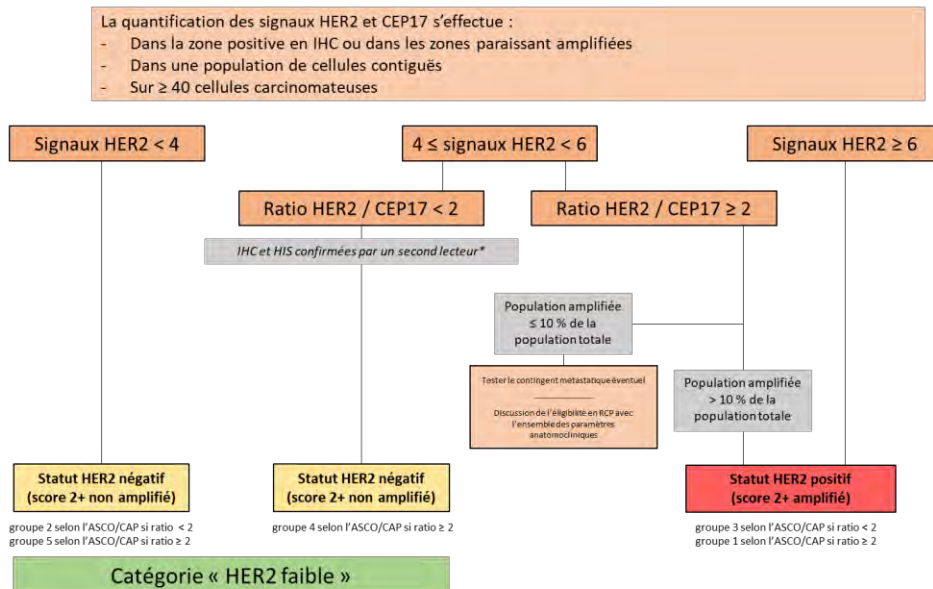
La quantification des signaux HER2 et CEP17 s'effectue :
- Dans la zone positive en IHC ou dans les zones paraissant amplifiées
- Dans une population de cellules contiguës
- Sur ≥ 40 cellules carcinomateuses

Signaux HER2 < 4

4 ≤ signaux HER2 < 6

Signaux HER2 ≥ 6

Ratio HER2 / CEP17 < 2

Ratio HER2 / CEP17 ≥ 2

IHC et HIS confirmées par un second lecteur*

Population amplifiée ≤ 10 % de la population totale

Tester le contingent métastatique éventuel

Discussion de l'éligibilité en RCP avec l'ensemble des paramètres anatomocliniques

Population amplifiée > 10 % de la population totale

Statut HER2 négatif (score 2+ non amplifié)

groupe 2 selon l'ASCO/CAP si ratio < 2
groupe 5 selon l'ASCO/CAP si ratio ≥ 2

Statut HER2 négatif (score 2+ non amplifié)

groupe 4 selon l'ASCO/CAP si ratio ≥ 2

Statut HER2 positif (score 2+ amplifié)

groupe 3 selon l'ASCO/CAP si ratio < 2
groupe 1 selon l'ASCO/CAP si ratio ≥ 2

Catégorie « HER2 faible »